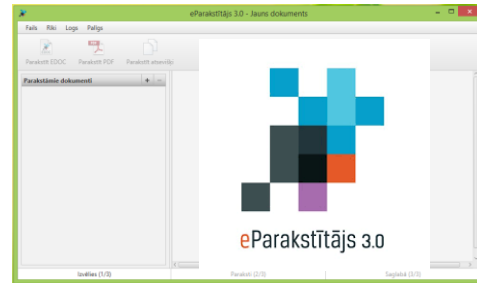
eParakstītājs 3.0 - Jauns dokuments

Fails Rīki Logs Palīgs

Parakstīt EDOC Parakstīt PDF Parakstīt atsevišķi

Parakstāmie dokumenti + −

eParakstītājs 3.0

Izvēlies (1/3) Paraksti (2/3) Saglabā (3/3)